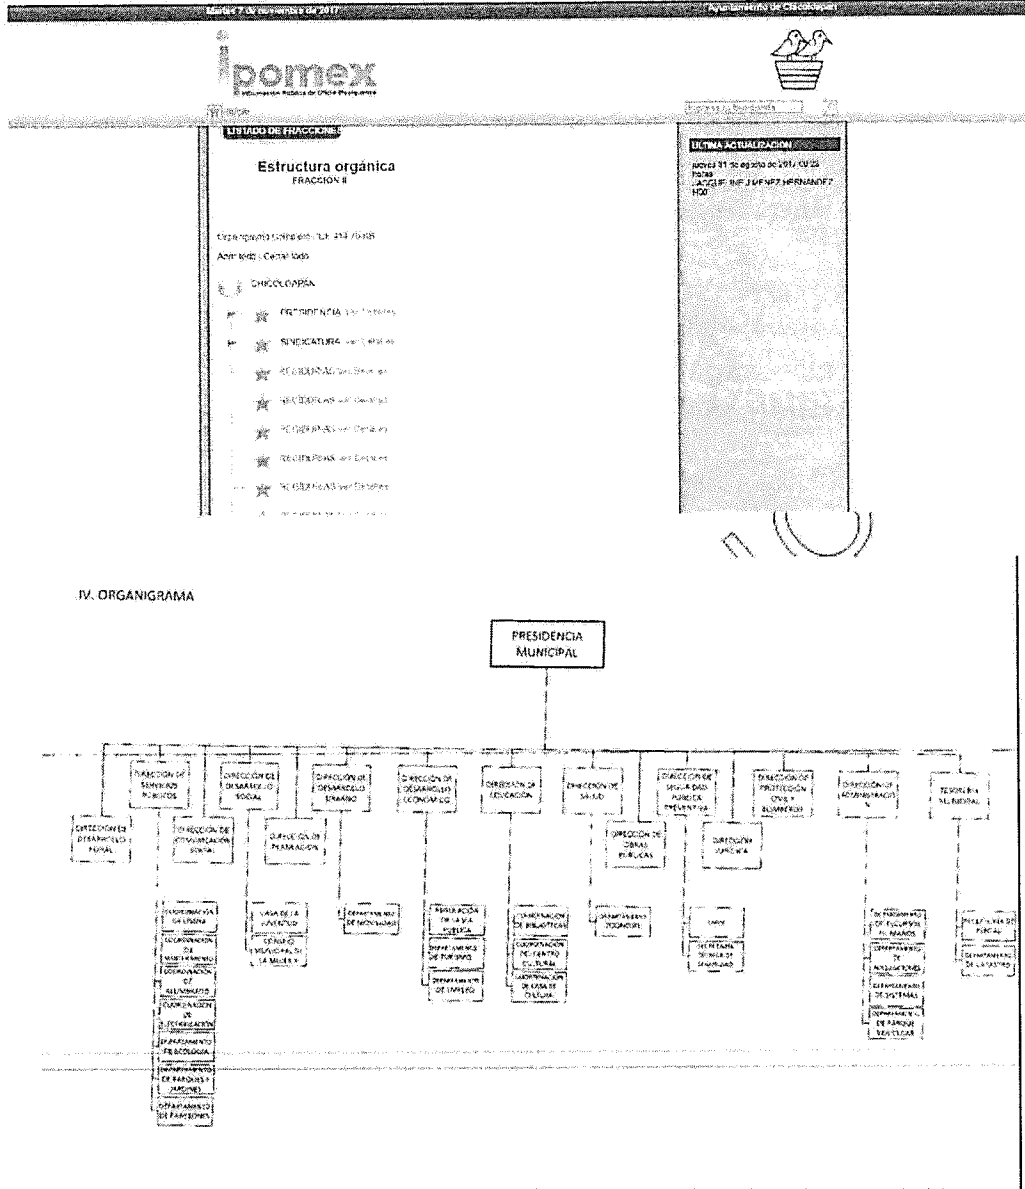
Martes 7 de noviembre de 2017 Ayuntamiento de Chicoloapan

ipomex
Información Pública de Oficio Mexiquense

Inicio

LISTADO DE FRACCIONES

Estructura orgánica
FRACCIÓN II

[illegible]
Abrir todo | Cerrar todo

CHICOLOAPAN

PRESIDENCIA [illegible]
SINDICATURA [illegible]
REGIDURÍAS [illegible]
REGIDURÍAS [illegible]
REGIDURÍAS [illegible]
REGIDURÍAS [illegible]
REGIDURÍAS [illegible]
REGIDURÍAS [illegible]

ULTIMA ACTUALIZACIÓN
jueves 31 de agosto de 2017 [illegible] horas
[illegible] JIMENEZ HERNANDEZ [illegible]

IV. ORGANIGRAMA

PRESIDENCIA MUNICIPAL

DIRECCIÓN DE DESARROLLO RURAL
DIRECCIÓN DE SERVICIOS PÚBLICOS
DIRECCIÓN DE COMUNICACIÓN SOCIAL
DIRECCIÓN DE DESARROLLO SOCIAL
DIRECCIÓN DE PLANEACIÓN
DIRECCIÓN DE DESARROLLO URBANO
DIRECCIÓN DE DESARROLLO ECONÓMICO
DIRECCIÓN DE EDUCACIÓN
DIRECCIÓN DE SALUD
DIRECCIÓN DE OBRAS PÚBLICAS
DIRECCIÓN DE SEGURIDAD PÚBLICA PREVENTIVA
DIRECCIÓN JURÍDICA
DIRECCIÓN DE PROTECCIÓN CIVIL Y BOMBEROS
DIRECCIÓN DE ADMINISTRACIÓN
TESORERÍA MUNICIPAL

COORDINACIÓN DE LIMPIA
COORDINACIÓN DE MANTENIMIENTO
COORDINACIÓN DE ALUMBRADO
COORDINACIÓN DE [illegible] ECOLOGÍA
DEPARTAMENTO DE ECOLOGÍA
DEPARTAMENTO DE PARQUES Y JARDINES
DEPARTAMENTO DE PANTEONES

CASA DE LA JUVENTUD
CONSEJO MUNICIPAL DE LA MUJER

DEPARTAMENTO DE NORMATIVIDAD

REGULACIÓN DE LA VÍA PÚBLICA
DEPARTAMENTO DE TURISMO
DEPARTAMENTO DE EMPLEO

COORDINACIÓN DE BIBLIOTECAS
COORDINACIÓN DE CENTRO CULTURAL
COORDINACIÓN DE CASA DE CULTURA

DEPARTAMENTO DE ZOONOSIS

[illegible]
SECRETARÍA TÉCNICA DE SEGURIDAD

DEPARTAMENTO DE RECURSOS HUMANOS
DEPARTAMENTO DE ADQUISICIONES
DEPARTAMENTO DE SISTEMAS
DEPARTAMENTO DE PARQUE VEHICULAR

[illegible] FISCAL
DEPARTAMENTO DE CATASTRO